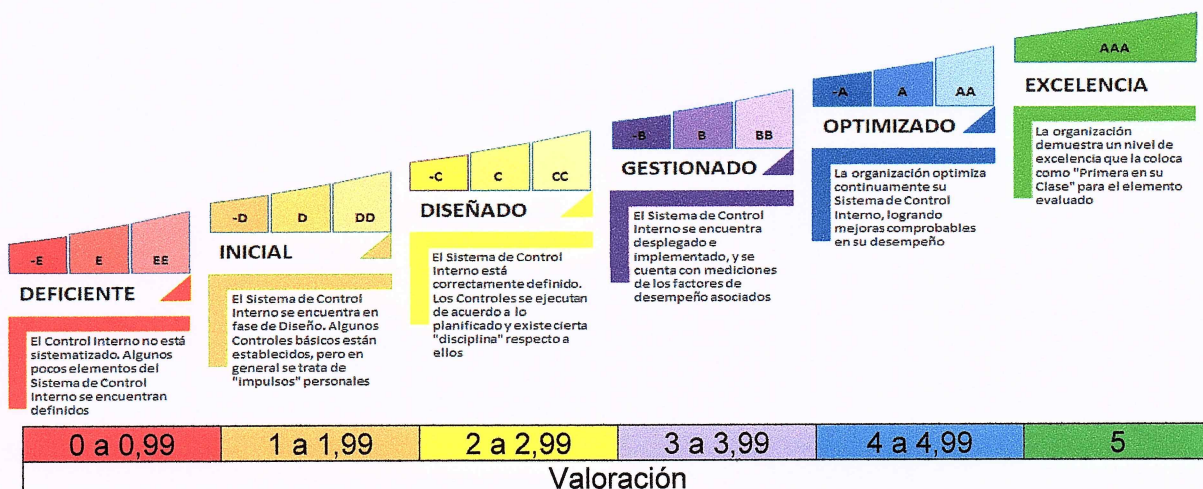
AAA

EXCELENCIA

La organización demuestra un nivel de excelencia que la coloca como "Primera en su Clase" para el elemento evaluado

-A A AA

OPTIMIZADO

La organización optimiza continuamente su Sistema de Control Interno, logrando mejoras comprobables en su desempeño

-B B BB

GESTIONADO

El Sistema de Control Interno se encuentra desplegado e implementado, y se cuenta con mediciones de los factores de desempeño asociados

-C C CC

DISEÑADO

El Sistema de Control Interno está correctamente definido. Los Controles se ejecutan de acuerdo a lo planificado y existe cierta "disciplina" respecto a ellos

-D D DD

INICIAL

El Sistema de Control Interno se encuentra en fase de Diseño. Algunos Controles básicos están establecidos, pero en general se trata de "impulsos" personales

-E E EE

DEFICIENTE

El Control Interno no está sistematizado. Algunos pocos elementos del Sistema de Control Interno se encuentran definidos

| 0 a 0,99 | 1 a 1,99 | 2 a 2,99 | 3 a 3,99 | 4 a 4,99 | 5 |
|---|---|---|---|---|---|

Valoración